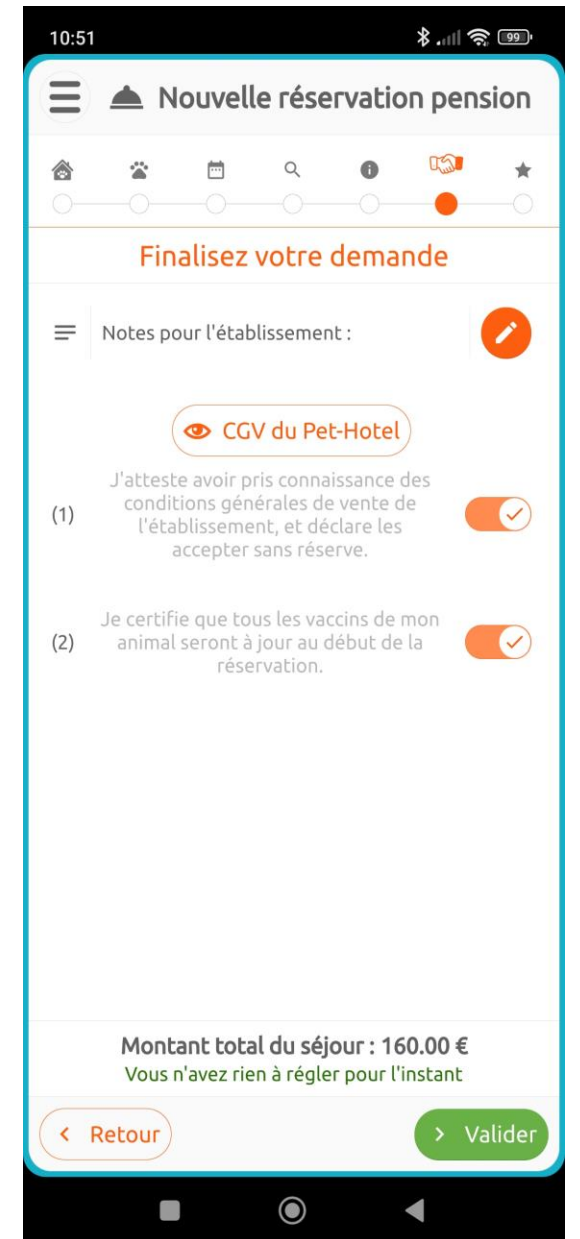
10:51

99

Nouvelle réservation pension

Finalisez votre demande

Notes pour l'établissement :

CGV du Pet-Hotel

(1) J'atteste avoir pris connaissance des conditions générales de vente de l'établissement, et déclare les accepter sans réserve.

(2) Je certifie que tous les vaccins de mon animal seront à jour au début de la réservation.

Montant total du séjour : 160.00 €
Vous n'avez rien à régler pour l'instant

< Retour

> Valider